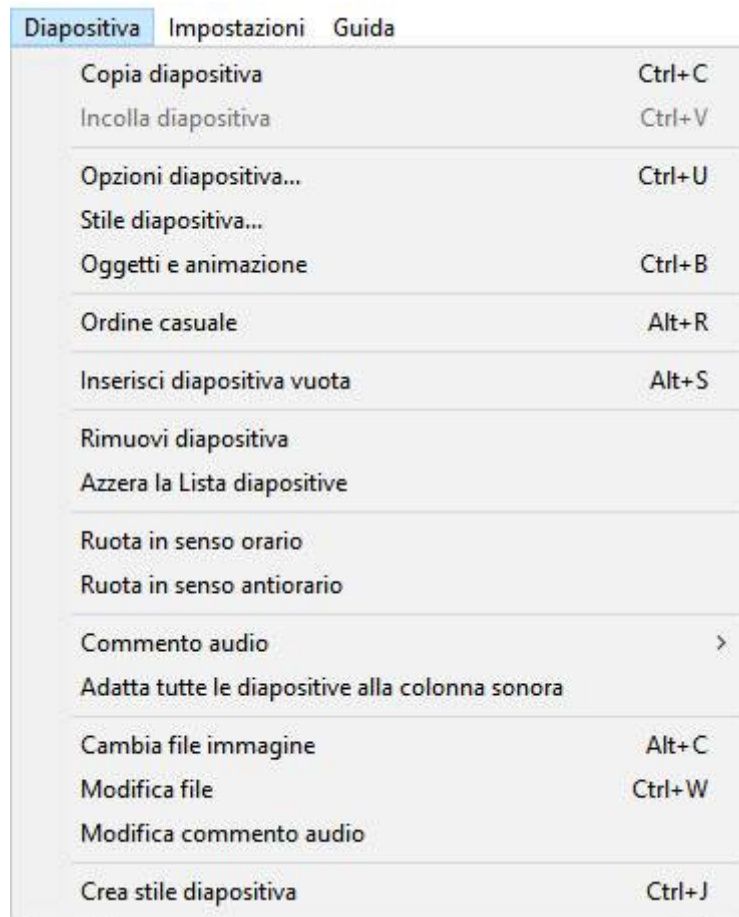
Diapositiva Impostazioni Guida

Copia diapositiva Ctrl+C
Incolla diapositiva Ctrl+V

Opzioni diapositiva... Ctrl+U
Stile diapositiva...
Oggetti e animazione Ctrl+B

Ordine casuale Alt+R

Inserisci diapositiva vuota Alt+S

Rimuovi diapositiva
Azzera la Lista diapositive

Ruota in senso orario
Ruota in senso antiorario

Commento audio >
Adatta tutte le diapositive alla colonna sonora

Cambia file immagine Alt+C
Modifica file Ctrl+W
Modifica commento audio

Crea stile diapositiva Ctrl+J